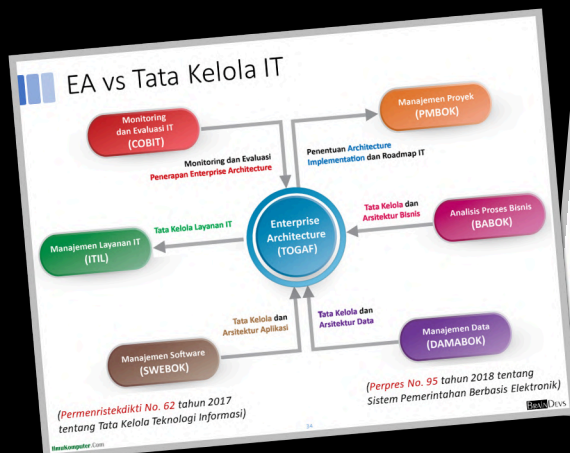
EA vs Tata Kelola IT

Monitoring dan Evaluasi IT (COBIT)

Monitoring dan Evaluasi Penerapan Enterprise Architecture

Penentuan Architecture Implementation dan Roadmap IT

Manajemen Proyek (PMBOK)

Tata Kelola Layanan IT

Manajemen Layanan IT (ITIL)

Enterprise Architecture (TOGAF)

Tata Kelola dan Arsitektur Bisnis

Analisis Proses Bisnis (BABOK)

Tata Kelola dan Arsitektur Aplikasi

Tata Kelola dan Arsitektur Data

Manajemen Software (SWEBOK)

Manajemen Data (DAMABOK)

(Permenristekdikti No. 62 tahun 2017 tentang Tata Kelola Teknologi Informasi)

(Perpres No. 95 tahun 2018 tentang Sistem Pemerintahan Berbasis Elektronik)

BrainDevs

IlmuKomputer.Com

34